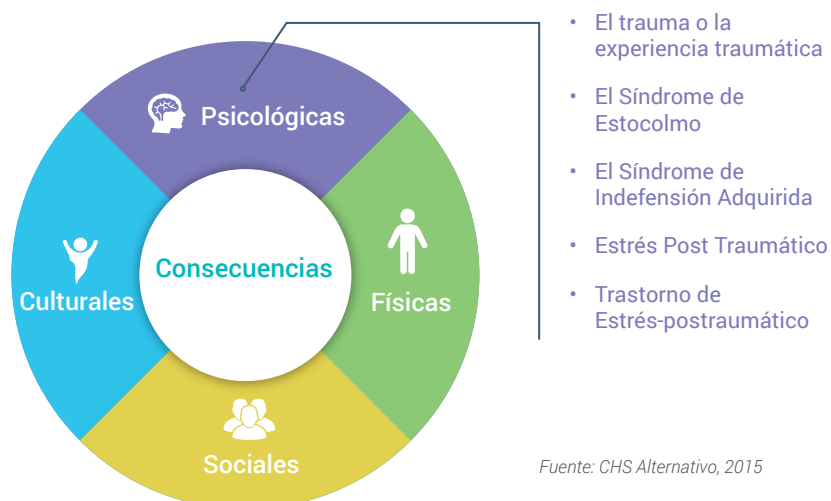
Psicológicas

Culturales

Consecuencias

Físicas

Sociales

• El trauma o la experiencia traumática

• El Síndrome de Estocolmo

• El Síndrome de Indefensión Adquirida

• Estrés Post Traumático

• Trastorno de Estrés-postraumático

Fuente: CHS Alternativo, 2015